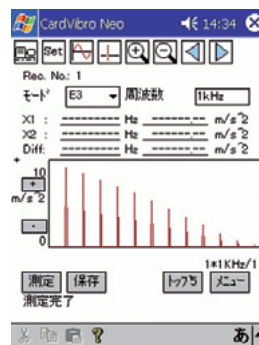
CardVibro Neo 14:34

Set

Rec. No.: 1

ﾓｰﾄﾞ E3 周波数 1kHz

X1 : ========= Hz ======== m/s^2
X2 : ========= Hz ======== m/s^2
Diff: ========= Hz ======== m/s^2

+
m/s^2
-
0

1*1KHz/1

測定 保存 ﾄｯﾌﾟﾗ ﾒﾆｭｰ

測定完了

あ